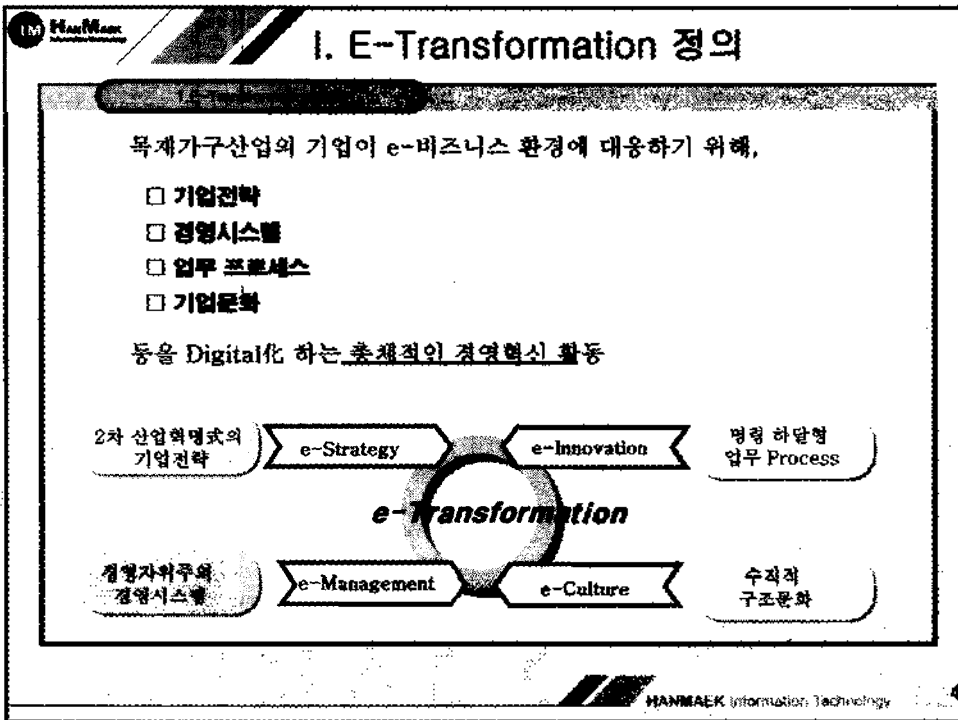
HanMaek

I. E-Transformation 정의

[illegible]

목재가구산업의 기업이 e-비즈니스 환경에 대응하기 위해,

□ 기업전략
□ 경영시스템
□ 업무 프로세스
□ 기업문화

등을 Digital化 하는 총체적인 경영혁신 활동

2차 산업혁명式의 기업전략

e-Strategy

e-Innovation

명령 하달형 업무 Process

e-Transformation

경영자위주의 경영시스템

e-Management

e-Culture

수직적 구조문화

HANMAEK Information Technology